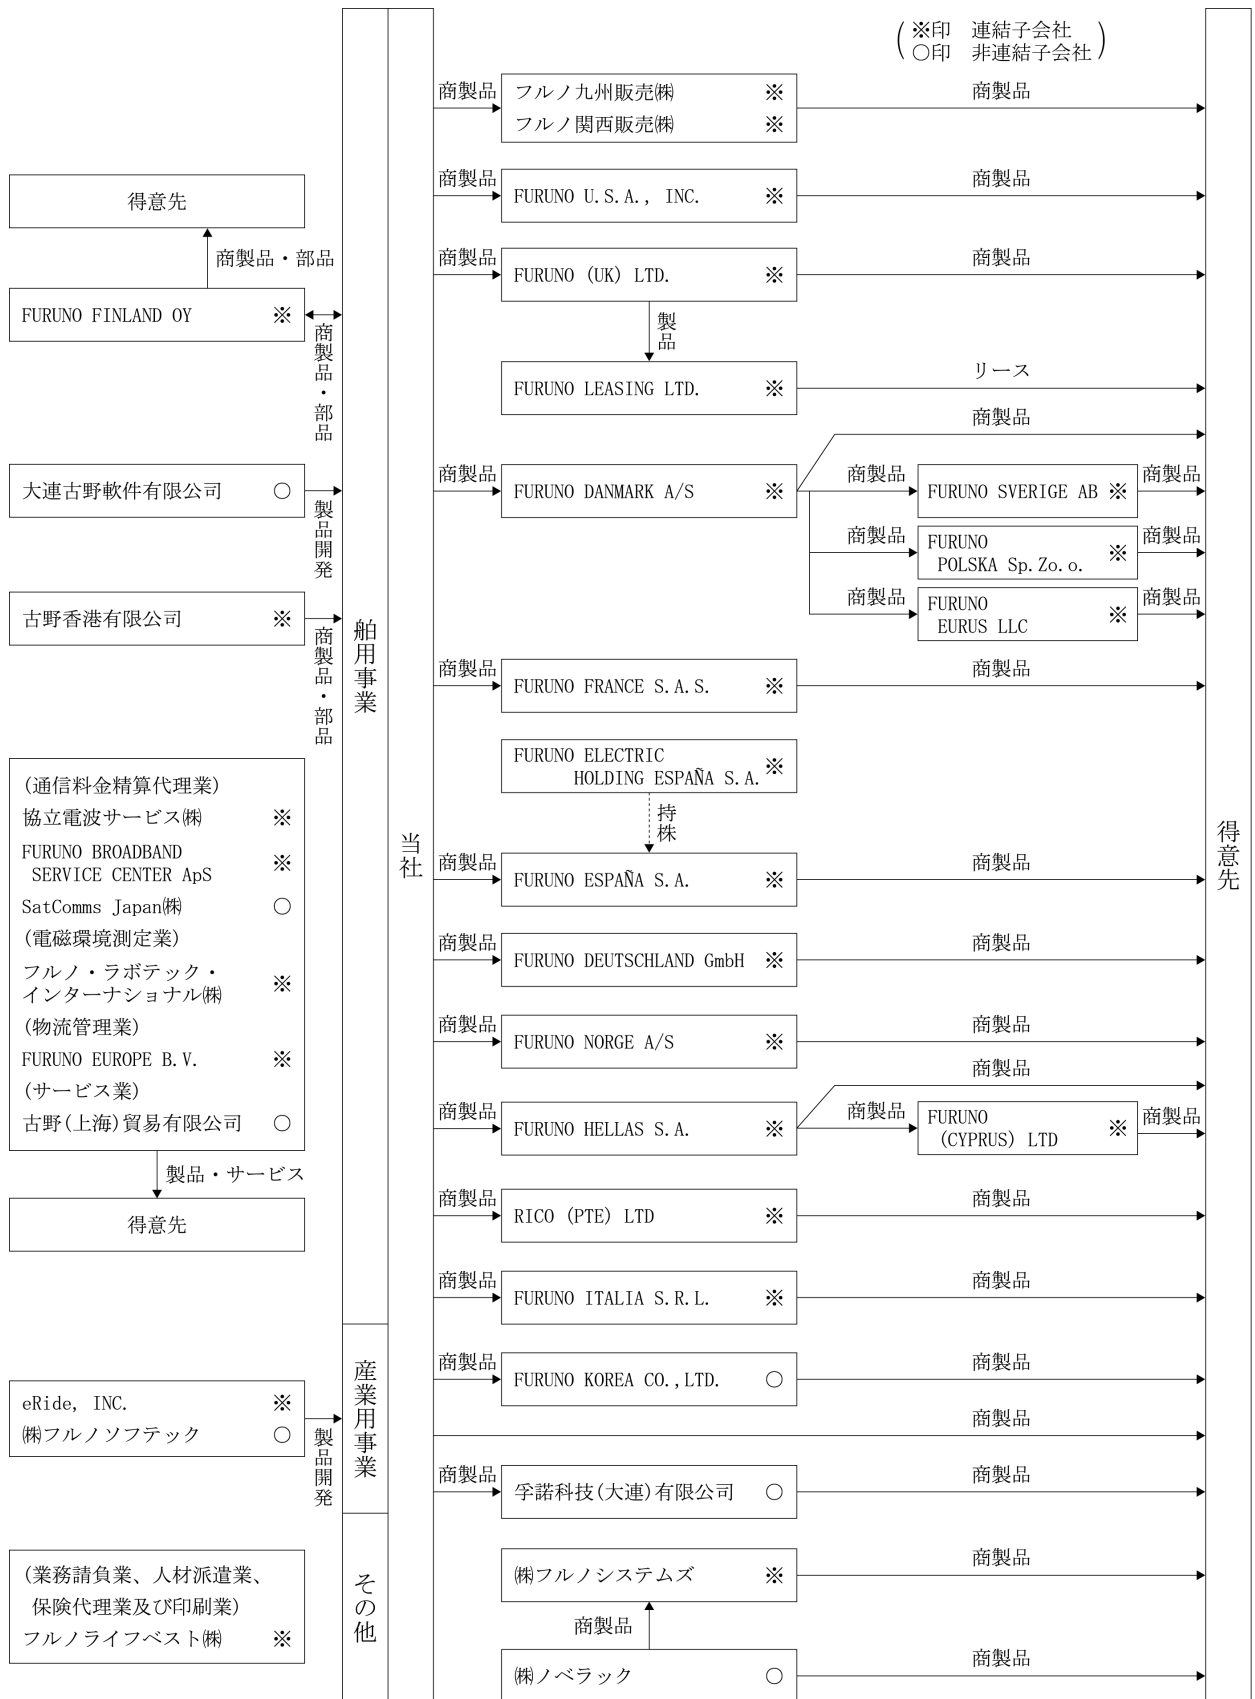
（※印　連結子会社
○印　非連結子会社）

得意先

商製品・部品

FURUNO FINLAND OY ※

商製品・部品

大連古野軟件有限公司 ○

製品開発

古野香港有限公司 ※

商製品・部品

（通信料金精算代理業）
協立電波サービス㈱ ※
FURUNO BROADBAND SERVICE CENTER ApS ※
SatComms Japan㈱ ○
（電磁環境測定業）
フルノ・ラボテック・インターナショナル㈱ ※
（物流管理業）
FURUNO EUROPE B.V. ※
（サービス業）
古野（上海）貿易有限公司 ○

製品・サービス

得意先

eRide, INC. ※
㈱フルノソフテック ○

製品開発

（業務請負業、人材派遣業、保険代理業及び印刷業）
フルノライフベスト㈱ ※

舶用事業

産業用事業

その他

当社

商製品
フルノ九州販売㈱ ※
フルノ関西販売㈱ ※
商製品

商製品
FURUNO U.S.A., INC. ※
商製品

商製品
FURUNO (UK) LTD. ※
商製品

製品

FURUNO LEASING LTD. ※
リース

商製品

商製品
FURUNO DANMARK A/S ※
商製品
FURUNO SVERIGE AB ※
商製品
商製品
FURUNO POLSKA Sp.Zo.o. ※
商製品
商製品
FURUNO EURUS LLC ※
商製品

商製品
FURUNO FRANCE S.A.S. ※
商製品

FURUNO ELECTRIC HOLDING ESPAÑA S.A. ※

持株

商製品
FURUNO ESPAÑA S.A. ※
商製品

商製品
FURUNO DEUTSCHLAND GmbH ※
商製品

商製品
FURUNO NORGE A/S ※
商製品

商製品

商製品
FURUNO HELLAS S.A. ※
商製品
FURUNO (CYPRUS) LTD ※
商製品

商製品
RICO (PTE) LTD ※
商製品

商製品
FURUNO ITALIA S.R.L. ※
商製品

商製品
FURUNO KOREA CO.,LTD. ○
商製品

商製品

商製品
孚諾科技（大連）有限公司 ○
商製品

㈱フルノシステムズ ※
商製品

商製品

㈱ノベラック ○
商製品

得意先